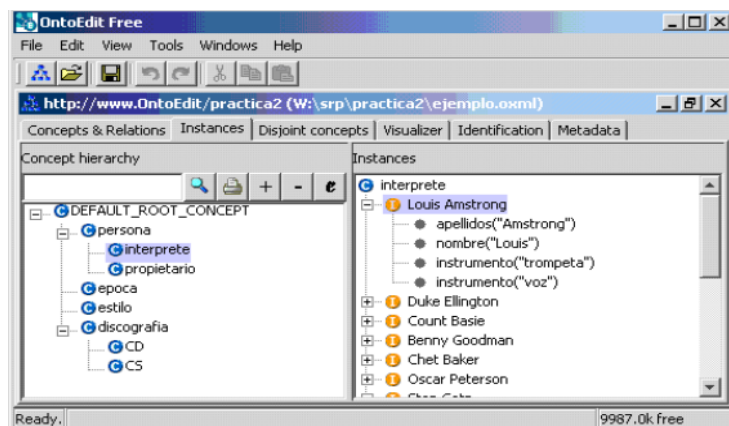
OntoEdit Free

File Edit View Tools Windows Help

http://www.OntoEdit/practica2 (W:\srp\practica2\ejemplo.oxml)

Concepts & Relations | Instances | Disjoint concepts | Visualizer | Identification | Metadata

Concept hierarchy

+ - e

DEFAULT_ROOT_CONCEPT
persona
interprete
propietario
epoca
estilo
discografia
CD
CS

Instances

interprete
Louis Amstrong
apellidos("Amstrong")
nombre("Louis")
instrumento("trompeta")
instrumento("voz")
Duke Ellington
Count Basie
Benny Goodman
Chet Baker
Oscar Peterson
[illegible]

Ready.

9987.0k free